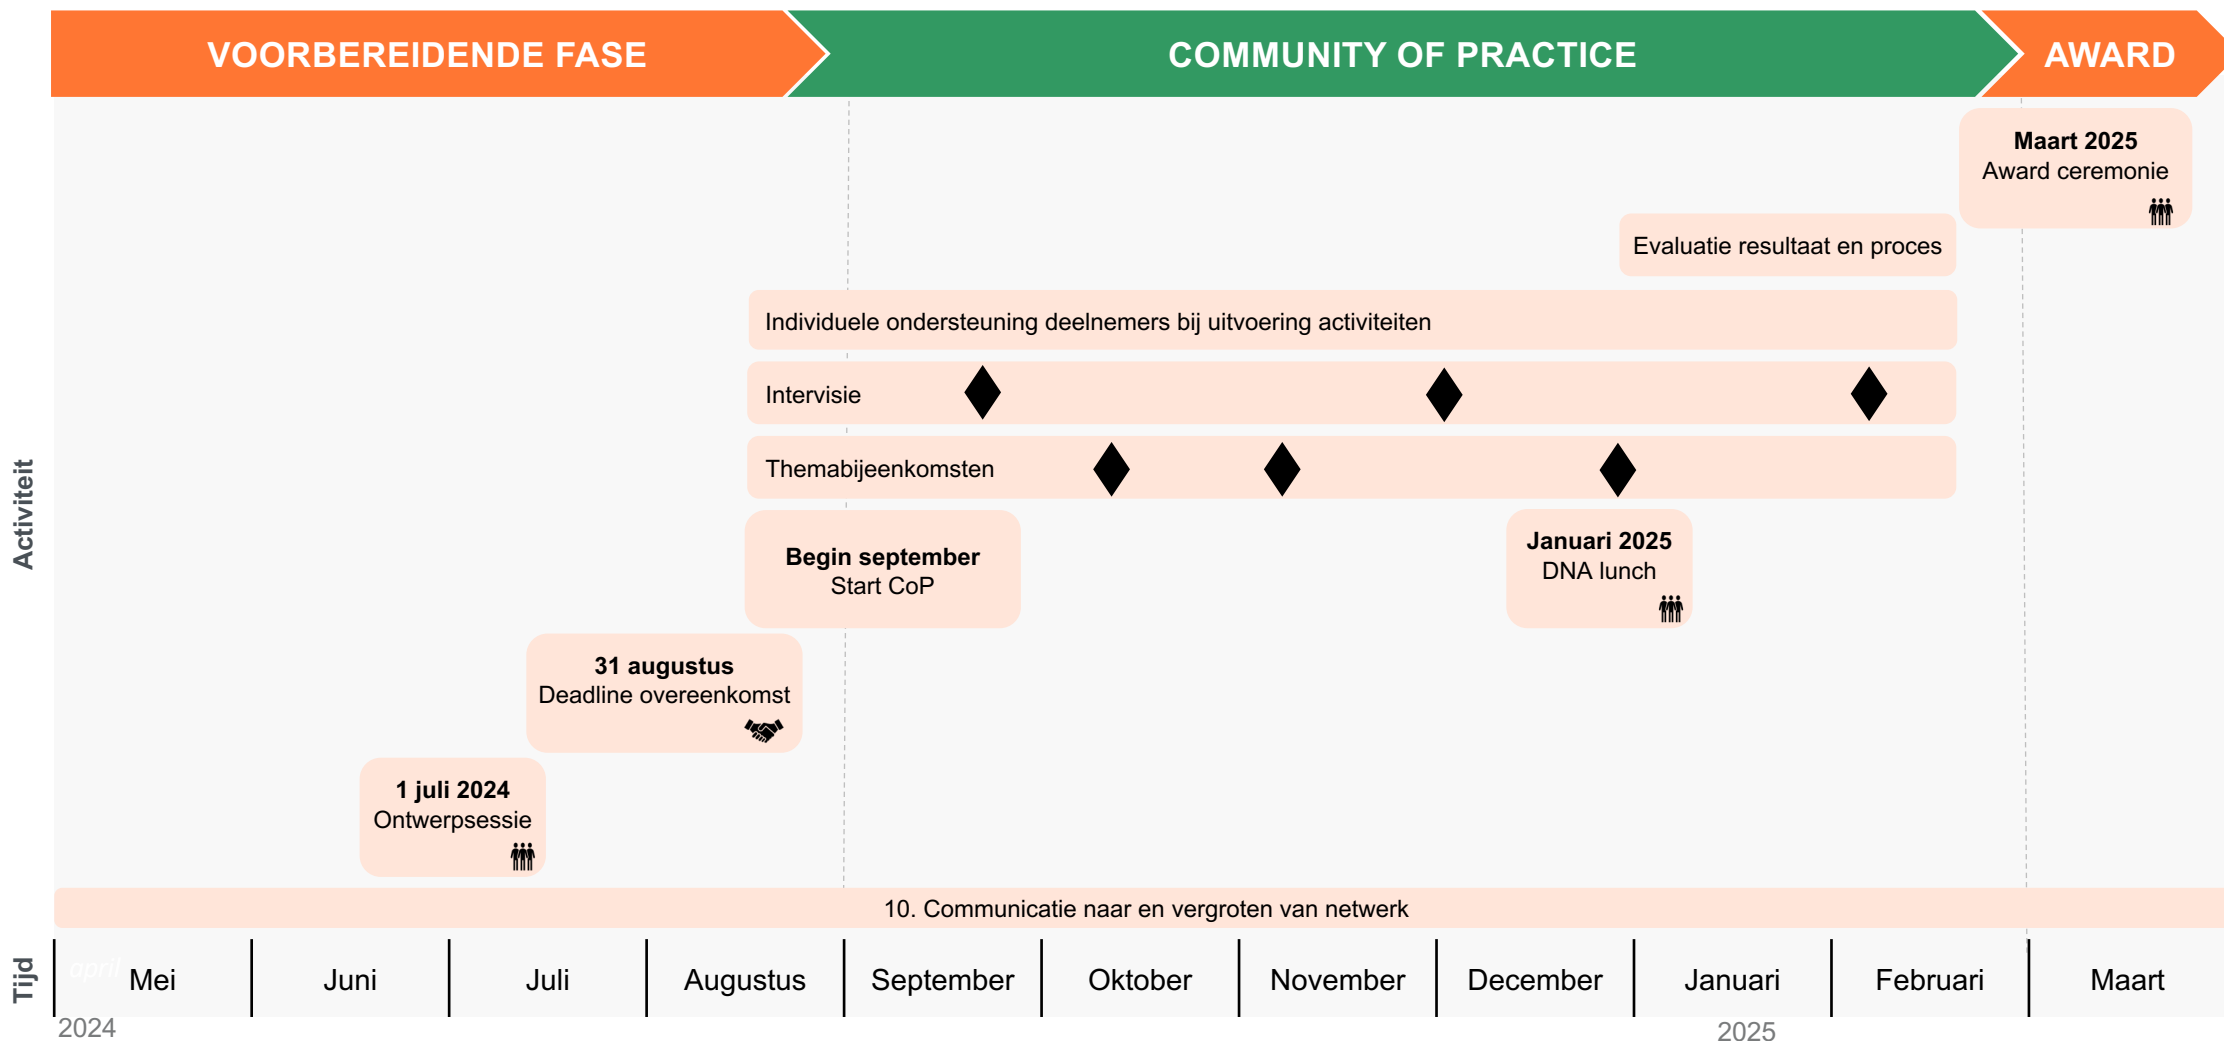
VOORBEREIDENDE FASE

COMMUNITY OF PRACTICE

AWARD

**Maart 2025**
Award ceremonie

Evaluatie resultaat en proces

Individuele ondersteuning deelnemers bij uitvoering activiteiten

Intervisie

Themabijeenkomsten

**Begin september**
Start CoP

**Januari 2025**
DNA lunch

**31 augustus**
Deadline overeenkomst

**1 juli 2024**
Ontwerpsessie

Activiteit

10. Communicatie naar en vergroten van netwerk

Tijd

april

| Mei | Juni | Juli | Augustus | September | Oktober | November | December | Januari | Februari | Maart |
|---|---|---|---|---|---|---|---|---|---|---|

2024

2025